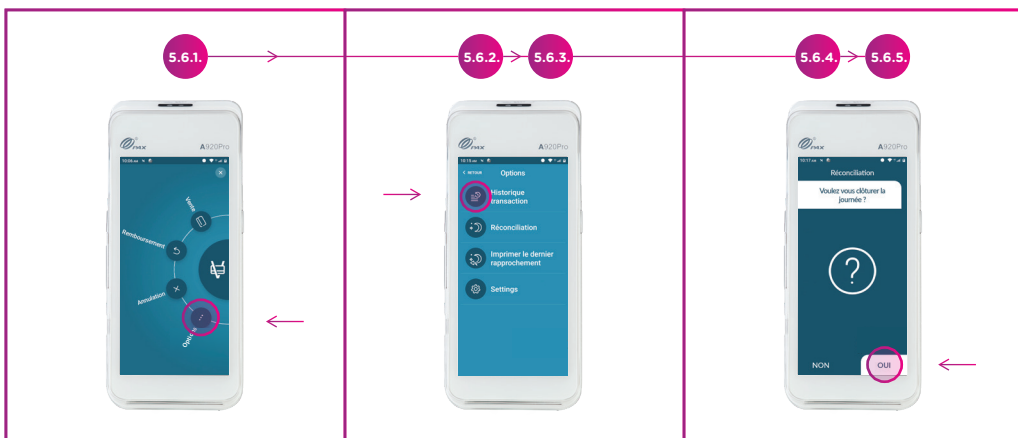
5.6.1.

PAX A920Pro

10:06 AM

Vente

Remboursement

Annulation

Options

5.6.2. 5.6.3.

PAX A920Pro

10:15 AM

< RETOUR Options

Historique transaction

Réconciliation

Imprimer le dernier rapprochement

Settings

5.6.4. 5.6.5.

PAX A920Pro

10:17 AM

Réconciliation

Voulez vous clôturer la journée ?

?

NON OUI